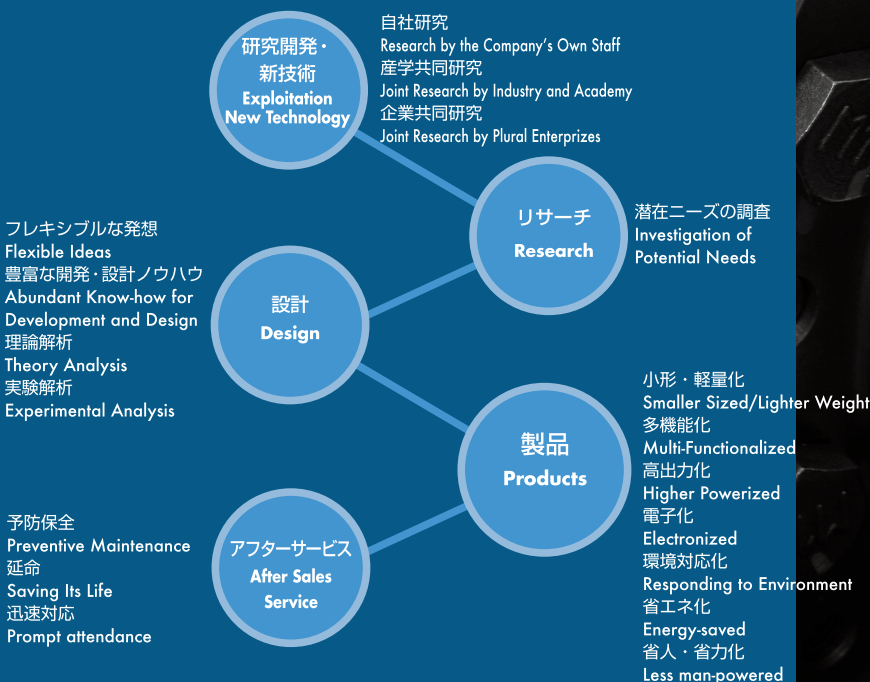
研究開発・
新技術
Exploitation
New Technology

自社研究
Research by the Company's Own Staff
産学共同研究
Joint Research by Industry and Academy
企業共同研究
Joint Research by Plural Enterprizes

リサーチ
Research

潜在ニーズの調査
Investigation of Potential Needs

フレキシブルな発想
Flexible Ideas
豊富な開発・設計ノウハウ
Abundant Know-how for Development and Design
理論解析
Theory Analysis
実験解析
Experimental Analysis

設計
Design

製品
Products

小形・軽量化
Smaller Sized/Lighter Weight
多機能化
Multi-Functionalized
高出力化
Higher Powerized
電子化
Electronized
環境対応化
Responding to Environment
省エネ化
Energy-saved
省人・省力化
Less man-powered

予防保全
Preventive Maintenance
延命
Saving Its Life
迅速対応
Prompt attendance

アフターサービス
After Sales
Service